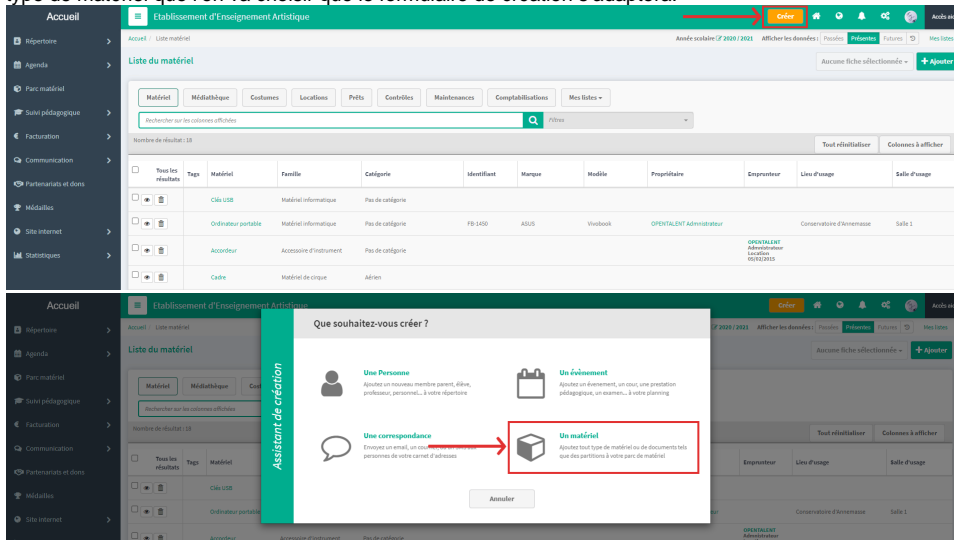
type de matériel que l'on va choisir que le formulaire de création s'adaptera.

Accueil
Répertoire
Agenda
Parc matériel
Suivi pédagogique
Facturation
Communication
Partenariats et dons
Médailles
Site internet
Statistiques

Etablissement d'Enseignement Artistique
Créer
Accès alu

Accueil / Liste matériel
Année scolaire 2020 / 2021 Afficher les données : Passées Présentes Futures Mes listes

Liste du matériel
Aucune fiche sélectionnée + Ajouter

Matériel Médiathèque Costumes Locations Prêts Contrôles Maintenances Comptabilisations Mes listes

Rechercher sur les colonnes affichées
Filtres

Nombre de résultat : 18
Tout réinitialiser Colonnes à afficher

| Tous les résultats | Tags | Matériel | Famille | Catégorie | Identifiant | Marque | Modèle | Propriétaire | Emprunteur | Lieu d'usage | Salle d'usage |
|---|---|---|---|---|---|---|---|---|---|---|---|
| | | Clés USB | Matériel informatique | Pas de catégorie | | | | | | | |
| | | Ordinateur portable | Matériel informatique | Pas de catégorie | FB-1450 | ASUS | Vivobook | OPENTALENT Administrateur | | Conservatoire d'Annemasse | Salle 1 |
| | | Accordeur | Accessoire d'instrument | Pas de catégorie | | | | | OPENTALENT Administrateur Location 05/02/2021 | | |
| | | Cadre | Matériel de cirque | Aérien | | | | | | | |

Accueil
Répertoire
Agenda
Parc matériel
Suivi pédagogique
Facturation
Communication
Partenariats et dons
Médailles
Site internet

Etablissement d'Enseignement Artistique
Créer

Accueil / Liste matériel
2020 / 2021 Afficher les données : Passées Présentes Futures Mes listes
Liste du matériel
Aucune fiche sélectionnée + Ajouter
Matériel Médiathèque
Rechercher sur les colonnes affichées
Nombre de résultat : 18
Tout réinitialiser Colonnes à afficher
Tous les résultats Tags Matériel Emprunteur Lieu d'usage Salle d'usage
Clés USB
Ordinateur portable Conservatoire d'Annemasse Salle 1
Accordeur OPENTALENT

Assistant de création
Que souhaitez-vous créer ?

Une Personne
Ajoutez un nouveau membre parent, élève, professeur, personnel... à votre répertoire

Un évènement
Ajoutez un évenement, un cour, une prestation pédagogique, un examen... à votre planning

Une correspondance
Envoyez un email, un courrier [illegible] personnes de votre carnet d'adresses

Un matériel
Ajoutez tout type de matériel ou de documents tels que des partitions à votre parc de matériel

Annuler